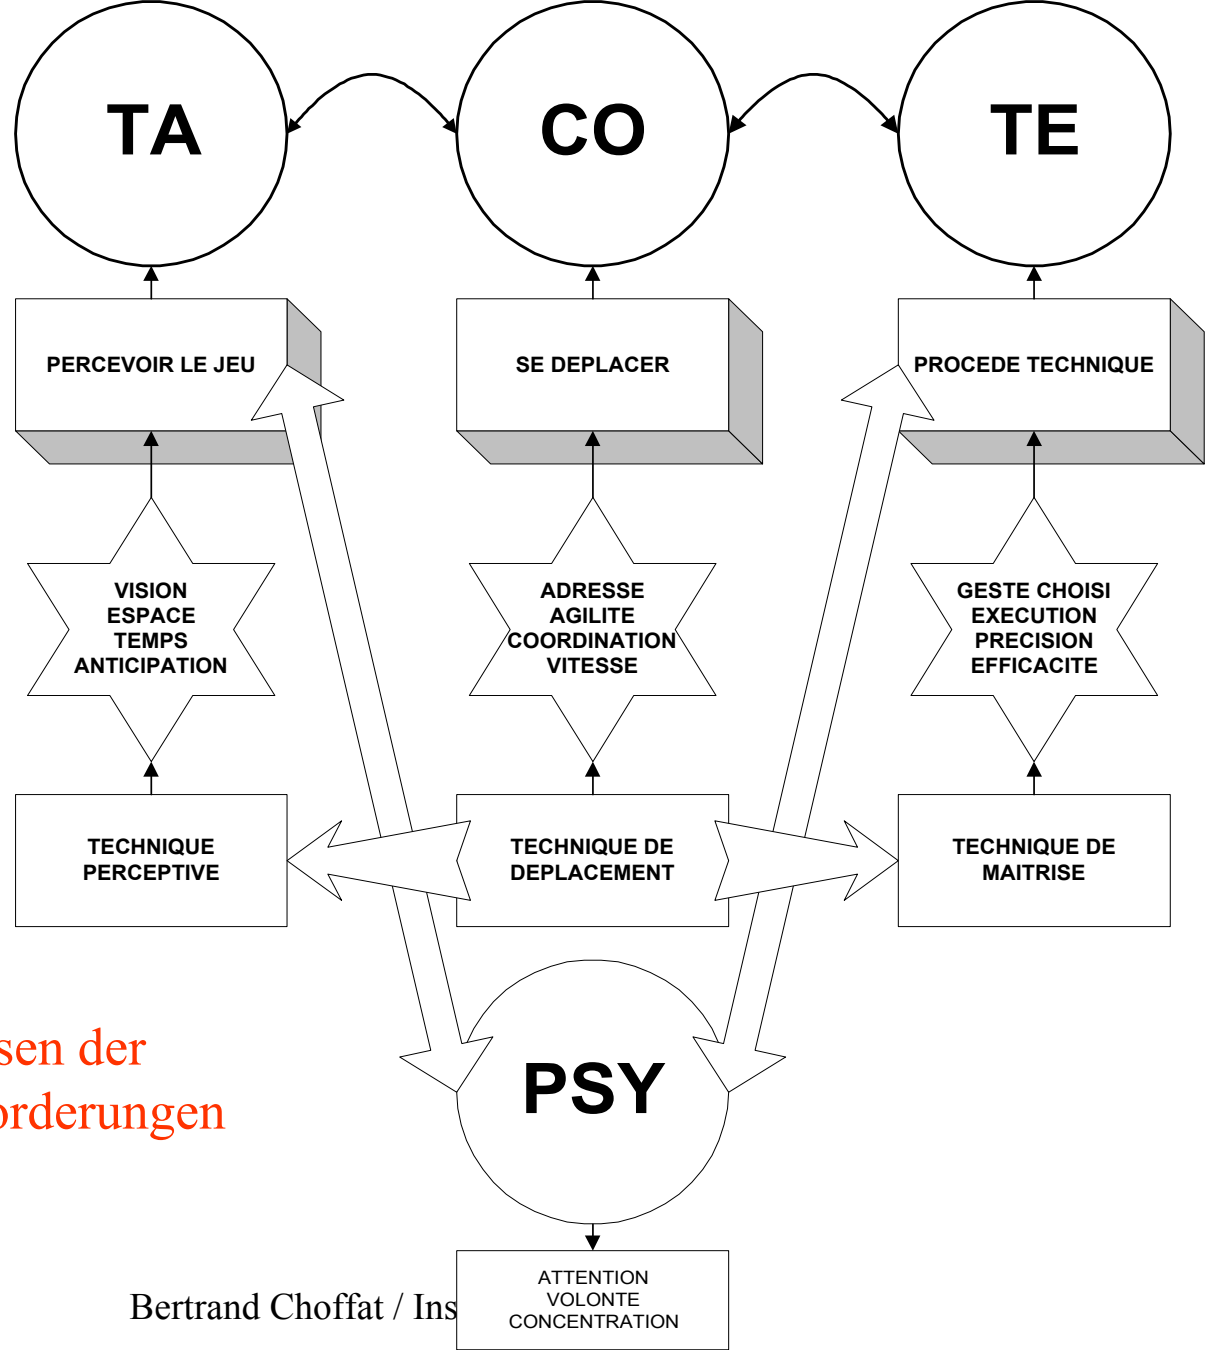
TA

CO

TE

PERCEVOIR LE JEU

SE DEPLACER

PROCEDE TECHNIQUE

VISION
ESPACE
TEMPS
ANTICIPATION

ADRESSE
AGILITE
COORDINATION
VITESSE

GESTE CHOISI
EXECUTION
PRECISION
EFFICACITE

TECHNIQUE PERCEPTIVE

TECHNIQUE DE DEPLACEMENT

TECHNIQUE DE MAITRISE

sen der
orderungen

PSY

ATTENTION
VOLONTE
CONCENTRATION

Bertrand Choffat / Ins